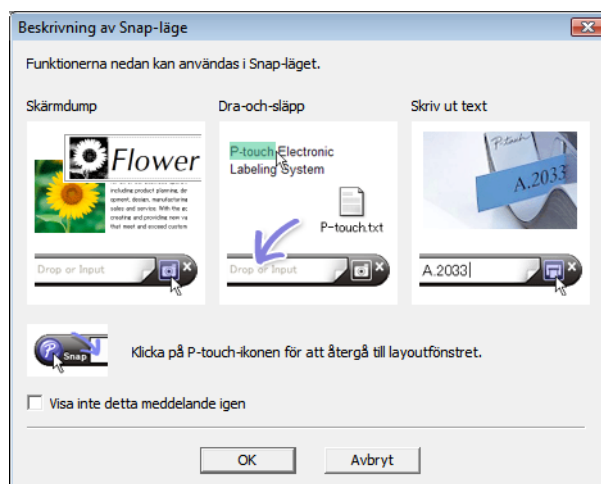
Beskrivning av Snap-läge

Funktionerna nedan kan användas i Snap-läget.

Skärmdump

Flower

including product planning, de opment, design, manufacturing sales and service. With the gc creating and providing new va that meet and exceed custom

Drop or Input

Dra-och-släpp

P-touch Electronic Labeling System

P-touch.txt

Drop or Input

Skriv ut text

P-touch

A.2033

A.2033

Snap

Klicka på P-touch-ikonen för att återgå till layoutfönstret.

Visa inte detta meddelande igen

OK

Avbryt